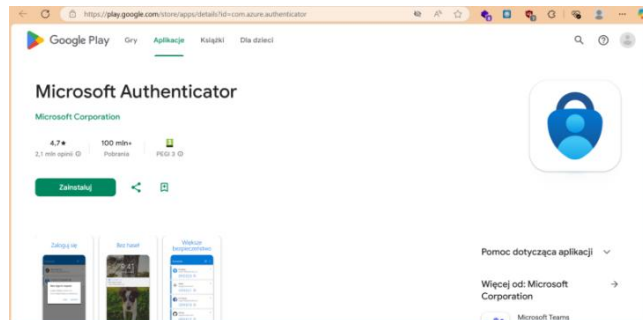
https://play.google.com/store/apps/details?id=com.azure.authenticator

Google Play Gry Aplikacje Książki Dla dzieci

Microsoft Authenticator

Microsoft Corporation

4,7★
2,1 mln opinii

100 mln+
Pobrania

PEGI 3

Zainstaluj

Zaloguj się

Bez haseł

Większe bezpieczeństwo

Pomoc dotycząca aplikacji

Więcej od: Microsoft Corporation

Microsoft Teams